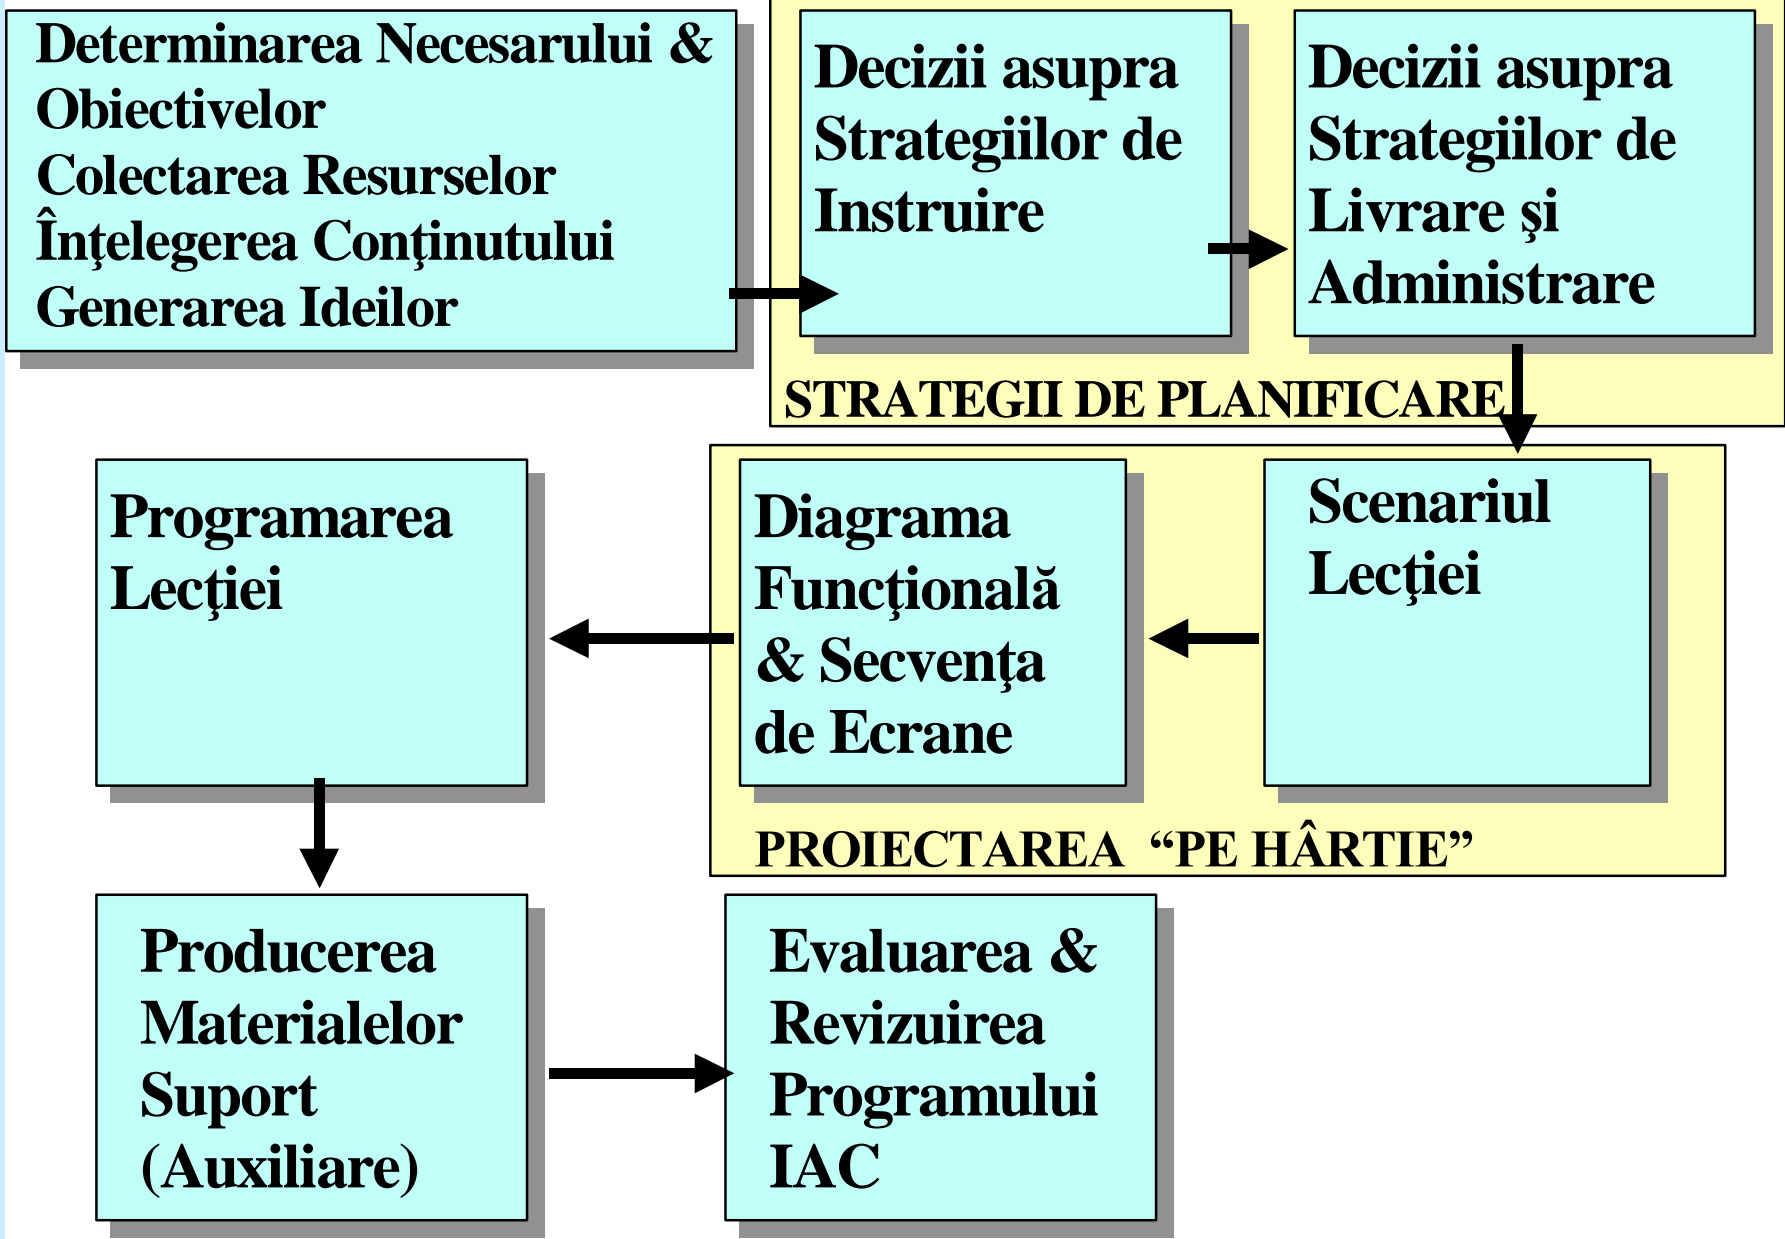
Determinarea Necesarului & Obiectivelor
Colectarea Resurselor
Înţelegerea Conţinutului
Generarea Ideilor

Decizii asupra Strategiilor de Instruire

Decizii asupra Strategiilor de Livrare şi Administrare

STRATEGII DE PLANIFICARE

Scenariul Lecţiei

Diagrama Funcţională & Secvenţa de Ecrane

PROIECTAREA “PE HÂRTIE”

Programarea Lecţiei

Producerea Materialelor Suport (Auxiliare)

Evaluarea & Revizuirea Programului IAC